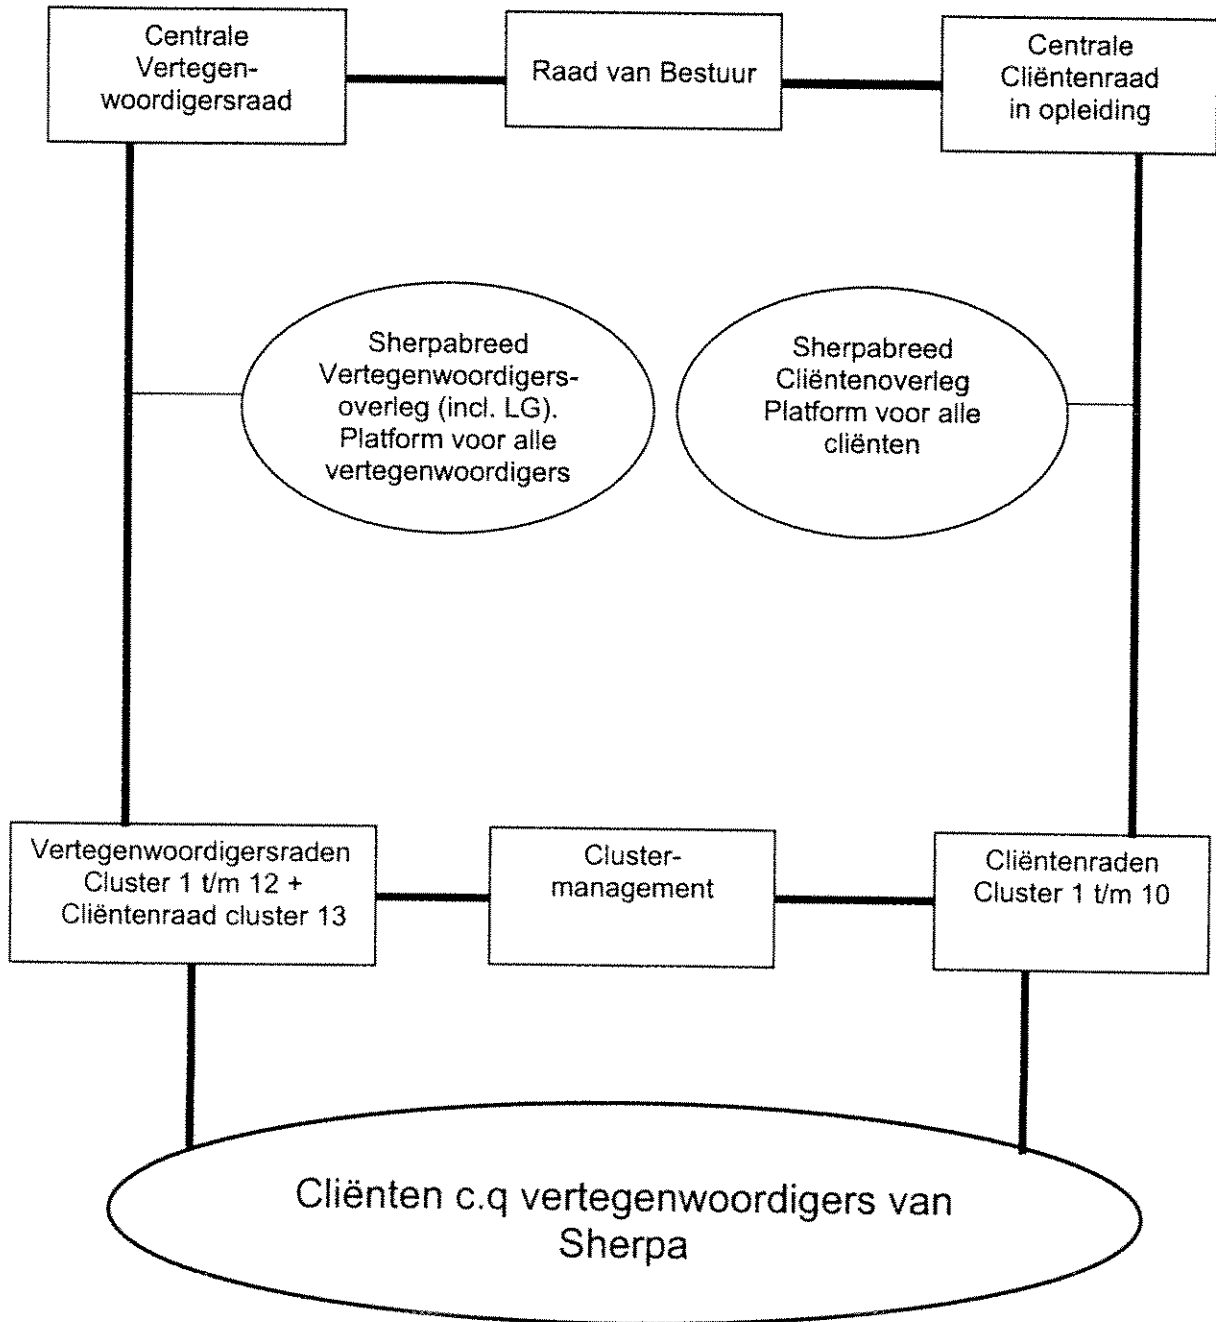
Centrale Vertegenwoordigersraad

Raad van Bestuur

Centrale Cliëntenraad in opleiding

Sherpabreed Vertegenwoordigersoverleg (incl. LG). Platform voor alle vertegenwoordigers

Sherpabreed Cliëntenoverleg Platform voor alle cliënten

Vertegenwoordigersraden Cluster 1 t/m 12 + Cliëntenraad cluster 13

Clustermanagement

Cliëntenraden Cluster 1 t/m 10

Cliënten c.q vertegenwoordigers van Sherpa